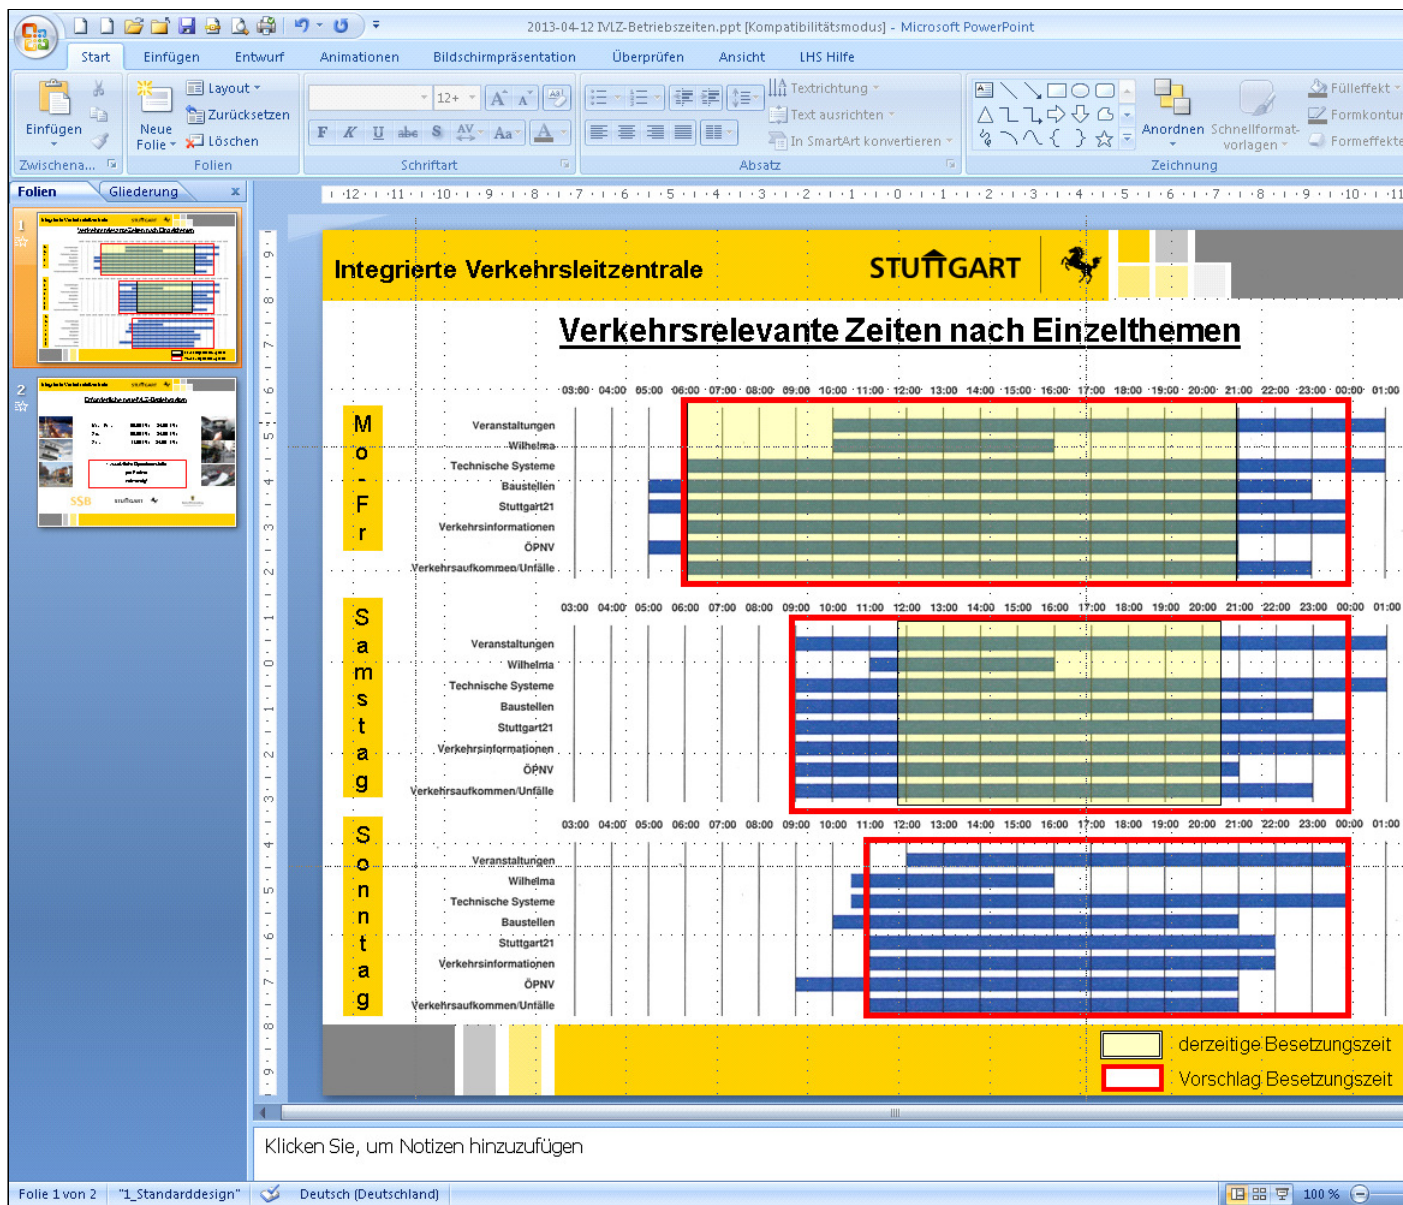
2013-04-12 IVLZ-Betriebszeiten.ppt [Kompatibilitätsmodus] - Microsoft PowerPoint

Start Einfügen Entwurf Animationen Bildschirmpräsentation Überprüfen Ansicht LHS Hilfe

Einfügen Zwischena... Neue Folie Layout Zurücksetzen Löschen Folien 12+ F K U abc S AV Aa A Schriftart Textrichtung Text ausrichten In SmartArt konvertieren Absatz Anordnen Schnellformatvorlagen Fülleffekt Formkontur Formeffekte Zeichnung

Folien Gliederung x

1 2

Integrierte Verkehrsleitzentrale STUTTGART

Verkehrsrelevante Zeiten nach Einzelthemen

M o - F r

03:00 04:00 05:00 06:00 07:00 08:00 09:00 10:00 11:00 12:00 13:00 14:00 15:00 16:00 17:00 18:00 19:00 20:00 21:00 22:00 23:00 00:00 01:00

Veranstaltungen
Wilhelma
Technische Systeme
Baustellen
Stuttgart21
Verkehrsinformationen
ÖPNV
Verkehrsaufkommen/Unfälle

S a m s t a g

03:00 04:00 05:00 06:00 07:00 08:00 09:00 10:00 11:00 12:00 13:00 14:00 15:00 16:00 17:00 18:00 19:00 20:00 21:00 22:00 23:00 00:00 01:00

Veranstaltungen
Wilhelma
Technische Systeme
Baustellen
Stuttgart21
Verkehrsinformationen
ÖPNV
Verkehrsaufkommen/Unfälle

S o n n t a g

03:00 04:00 05:00 06:00 07:00 08:00 09:00 10:00 11:00 12:00 13:00 14:00 15:00 16:00 17:00 18:00 19:00 20:00 21:00 22:00 23:00 00:00 01:00

Veranstaltungen
Wilhelma
Technische Systeme
Baustellen
Stuttgart21
Verkehrsinformationen
ÖPNV
Verkehrsaufkommen/Unfälle

derzeitige Besetzungszeit
Vorschlag Besetzungszeit

Klicken Sie, um Notizen hinzuzufügen

Folie 1 von 2 "1_Standarddesign" Deutsch (Deutschland) 100 %